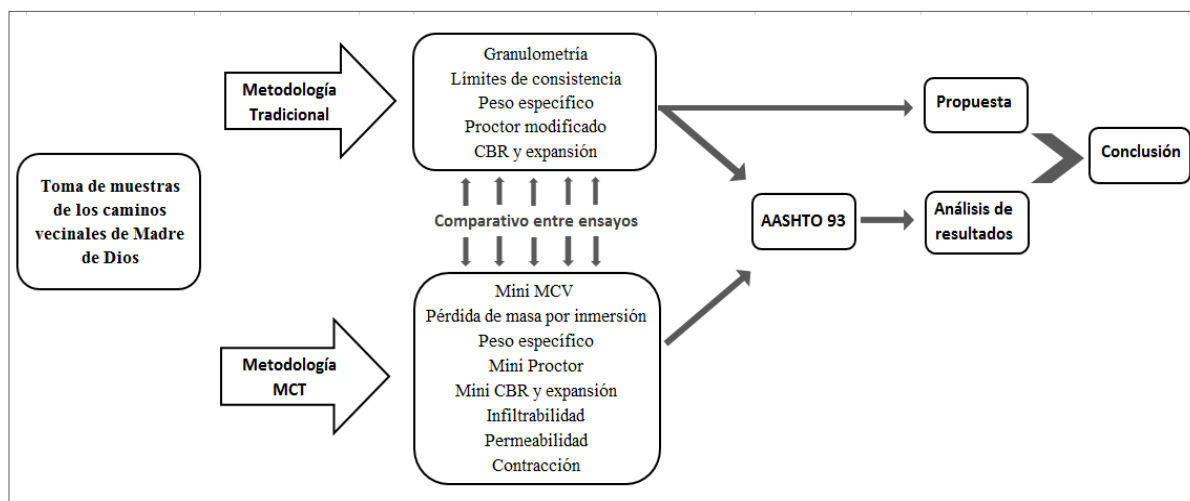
Toma de muestras de los caminos vecinales de Madre de Dios

Metodología Tradicional

Granulometría
Límites de consistencia
Peso específico
Proctor modificado
CBR y expansión

Comparativo entre ensayos

Metodología MCT

Mini MCV
Pérdida de masa por inmersión
Peso específico
Mini Proctor
Mini CBR y expansión
Infiltrabilidad
Permeabilidad
Contracción

AASHTO 93

Propuesta

Análisis de resultados

Conclusión